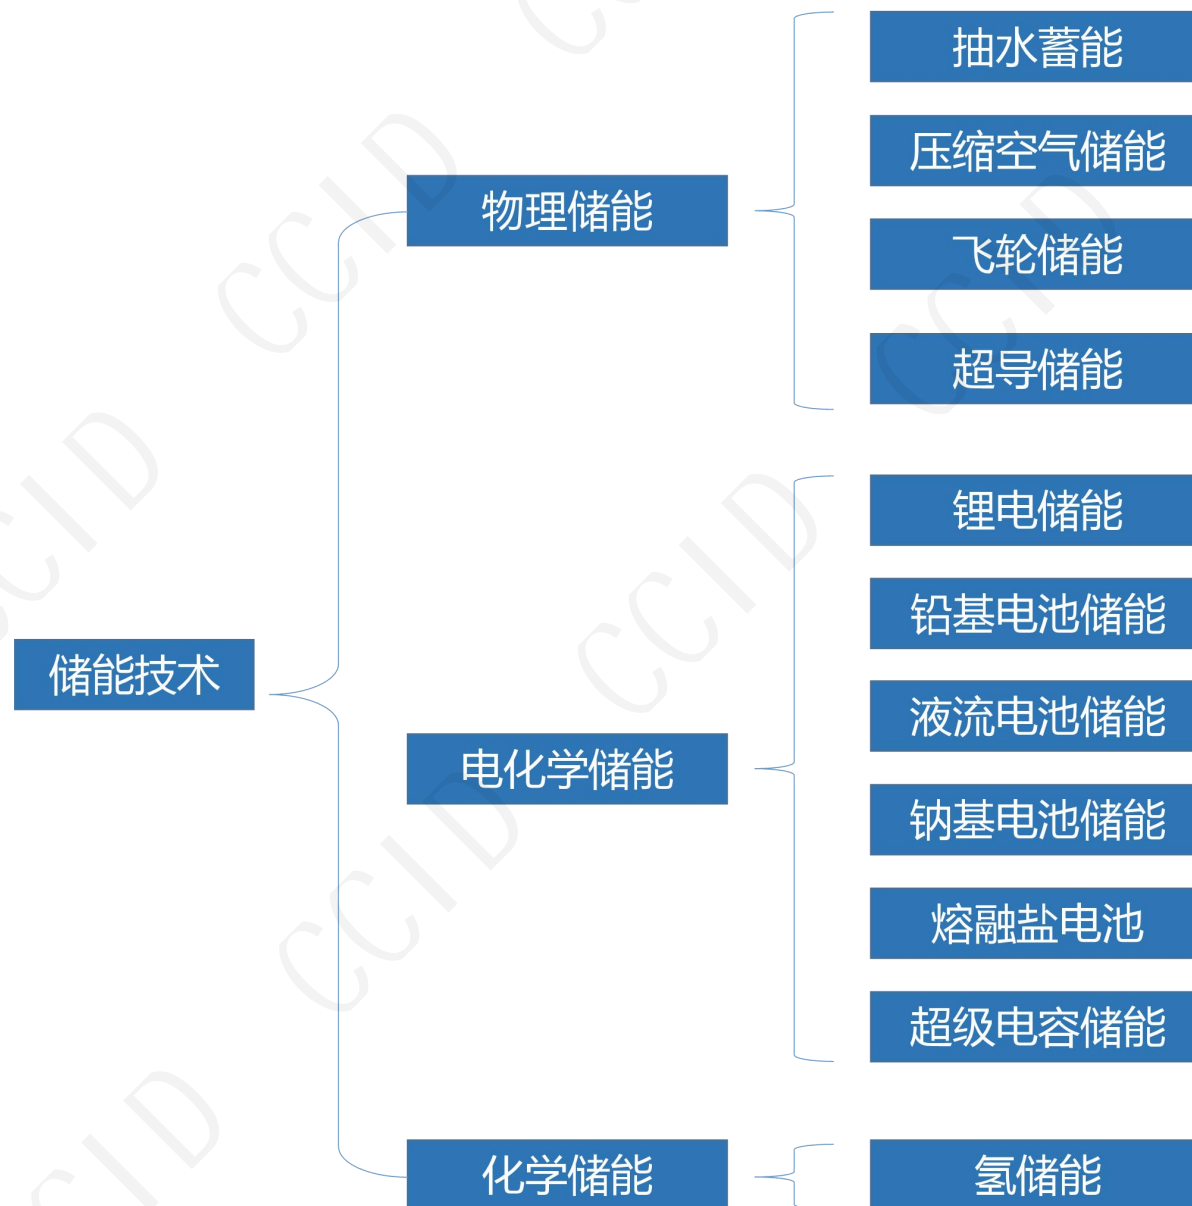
储能技术

物理储能

抽水蓄能

压缩空气储能

飞轮储能

超导储能

电化学储能

锂电储能

铅基电池储能

液流电池储能

钠基电池储能

熔融盐电池

超级电容储能

化学储能

氢储能

CCID
CCID
CCID
CCID
CCID
CCID
CCID